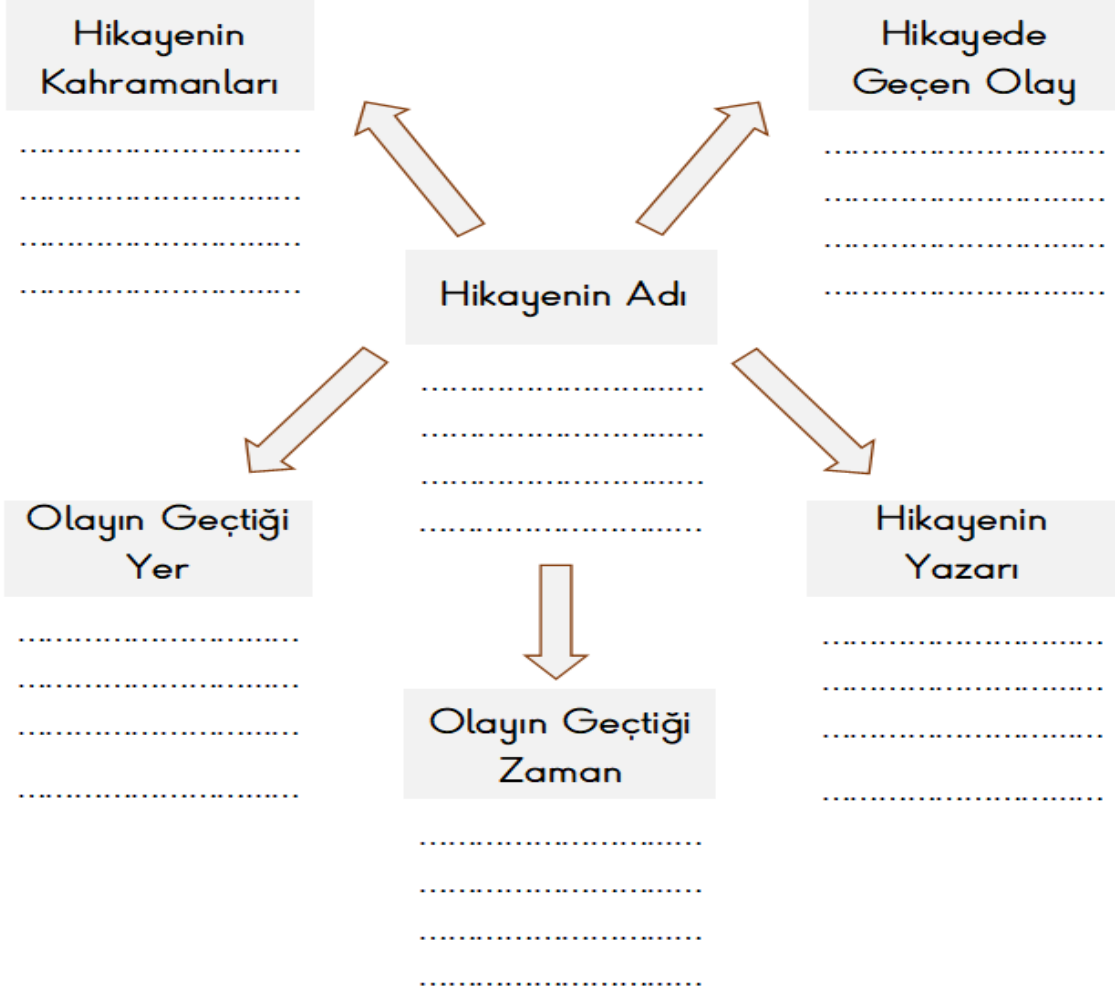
Hikayenin Kahramanları

…………………………
…………………………
…………………………
…………………………

Hikayede Geçen Olay

…………………………
…………………………
…………………………
…………………………

Hikayenin Adı

…………………………
…………………………
…………………………
…………………………

Olayın Geçtiği Yer

…………………………
…………………………
…………………………
…………………………

Hikayenin Yazarı

…………………………
…………………………
…………………………
…………………………

Olayın Geçtiği Zaman

…………………………
…………………………
…………………………
…………………………